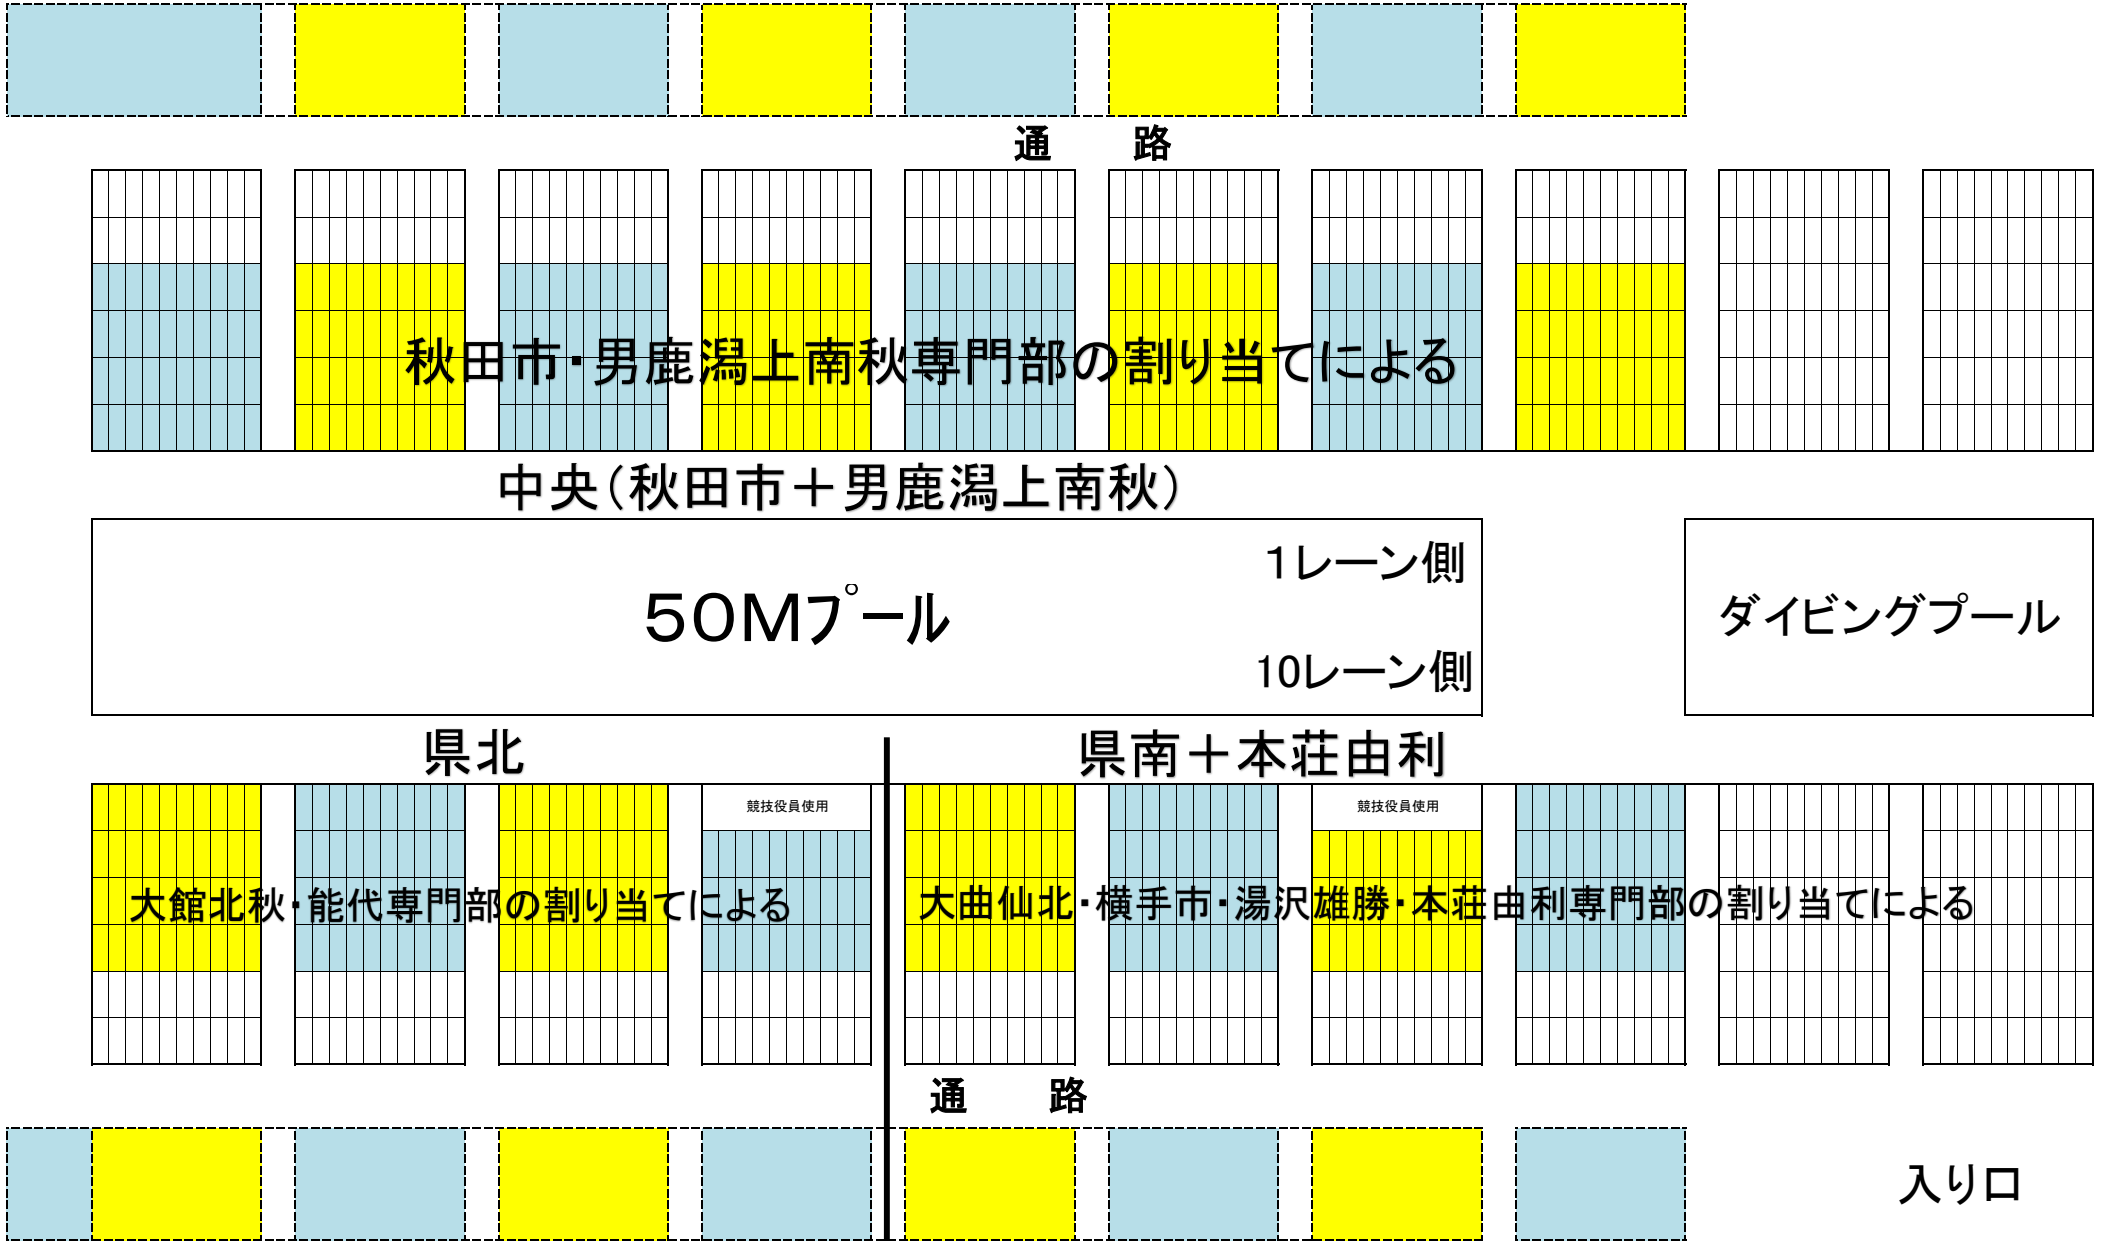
通　路

秋田市・男鹿潟上南秋専門部の割り当てによる

中央（秋田市＋男鹿潟上南秋）

1レーン側

50Mプール

10レーン側

ダイビングプール

県北

県南＋本荘由利

競技役員使用

競技役員使用

大館北秋・能代専門部の割り当てによる

大曲仙北・横手市・湯沢雄勝・本荘由利専門部の割り当てによる

通　路

入り口